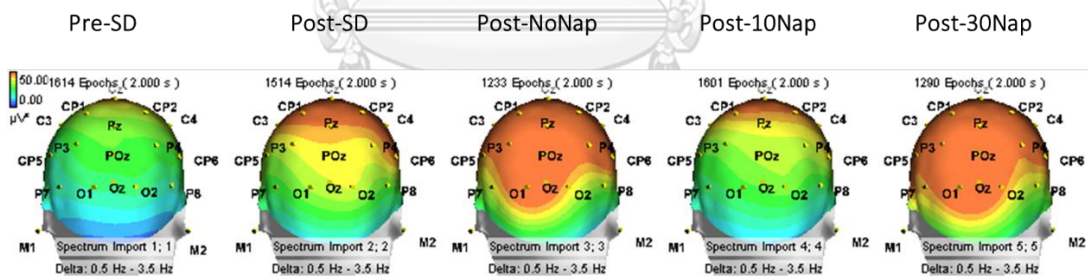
Pre-SD | Post-SD | Post-NoNap | Post-10Nap | Post-30Nap

50.00
0.00
µV²

1614 Epochs ( 2.000 s )
CZ
CP1 CP2
C3 C4
Pz
P3 P4
CP5 CP6
POz
P7 P8
O1 Oz O2
M1 M2
Spectrum Import 1; 1
Delta: 0.5 Hz - 3.5 Hz

1514 Epochs ( 2.000 s )
CZ
CP1 CP2
C3 C4
Pz
P3 P4
CP5 CP6
POz
P7 P8
O1 Oz O2
M1 M2
Spectrum Import 2; 2
Delta: 0.5 Hz - 3.5 Hz

1233 Epochs ( 2.000 s )
CZ
CP1 CP2
C3 C4
Pz
P3 P4
CP5 CP6
POz
P7 P8
O1 Oz O2
M1 M2
Spectrum Import 3; 3
Delta: 0.5 Hz - 3.5 Hz

1601 Epochs ( 2.000 s )
CZ
CP1 CP2
C3 C4
Pz
P3 P4
CP5 CP6
POz
P7 P8
O1 Oz O2
M1 M2
Spectrum Import 4; 4
Delta: 0.5 Hz - 3.5 Hz

1290 Epochs ( 2.000 s )
CZ
CP1 CP2
C3 C4
Pz
P3 P4
CP5 CP6
POz
P7 P8
O1 Oz O2
M1 M2
Spectrum Import 5; 5
Delta: 0.5 Hz - 3.5 Hz